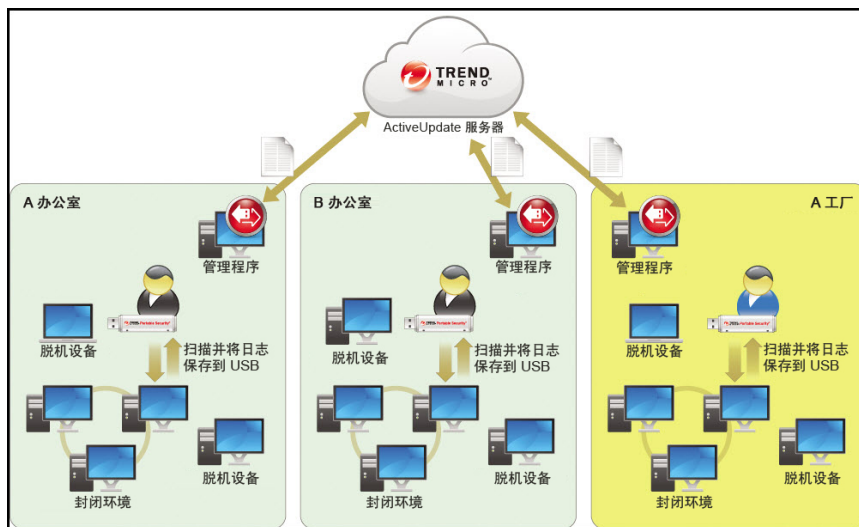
TREND MICRO

ActiveUpdate 服务器

A 办公室

管理程序

脱机设备

扫描并将日志保存到 USB

封闭环境

脱机设备

B 办公室

管理程序

脱机设备

扫描并将日志保存到 USB

封闭环境

脱机设备

A 工厂

管理程序

脱机设备

扫描并将日志保存到 USB

封闭环境

脱机设备